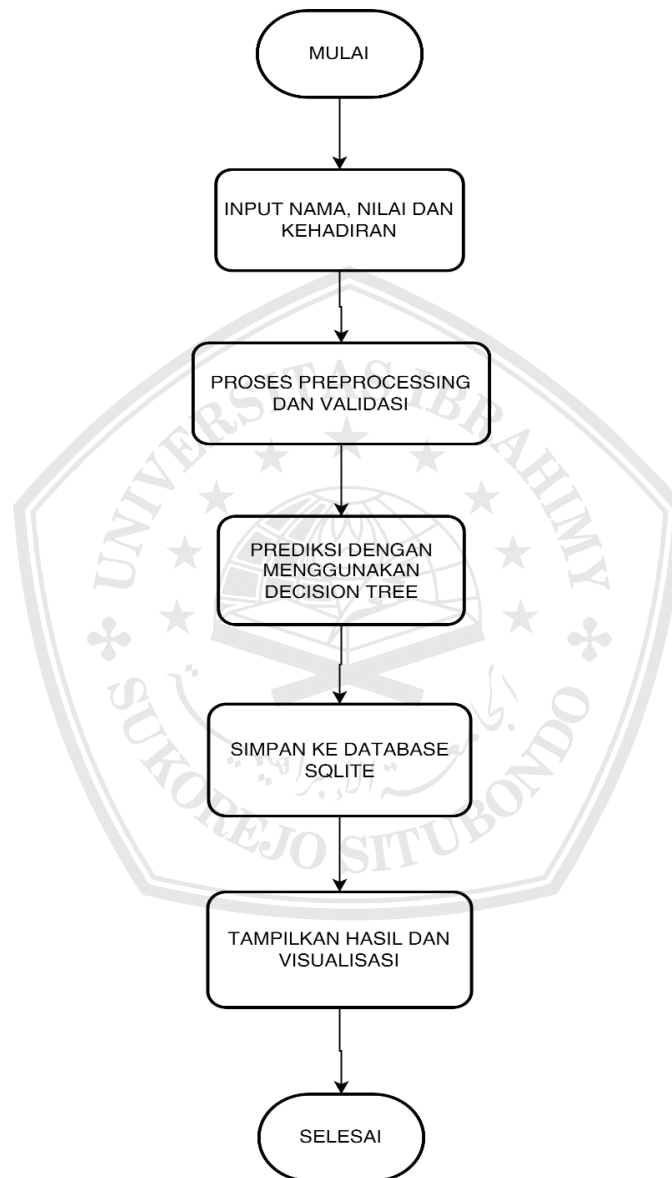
MULAI

INPUT NAMA, NILAI DAN KEHADIRAN

PROSES PREPROCESSING DAN VALIDASI

PREDIKSI DENGAN MENGGUNAKAN DECISION TREE

SIMPAN KE DATABASE SQLITE

TAMPILKAN HASIL DAN VISUALISASI

SELESAI

UNIVERSITAS IBRAHIMY SUKOREJO SITUBONDO